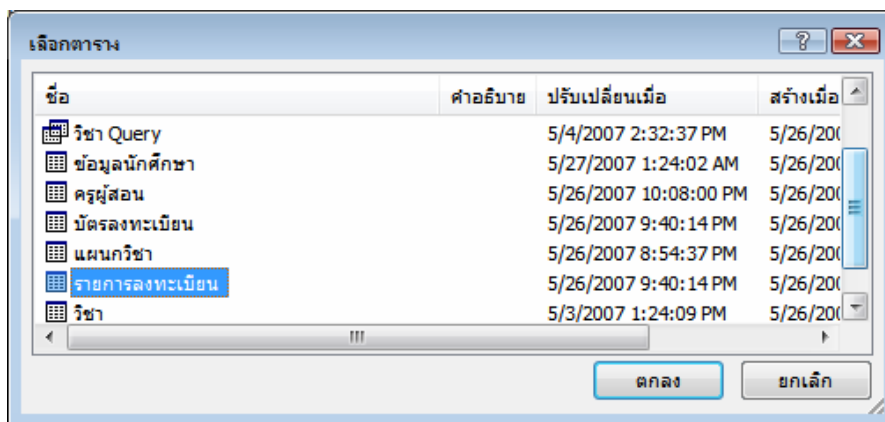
เลือกตาราง

?

| ชื่อ | คำอธิบาย | ปรับเปลี่ยนเมื่อ | สร้างเมื่อ |
|---|---|---|---|
| วิชา Query | | 5/4/2007 2:32:37 PM | 5/26/200 |
| ข้อมูลนักศึกษา | | 5/27/2007 1:24:02 AM | 5/26/200 |
| ครูผู้สอน | | 5/26/2007 10:08:00 PM | 5/26/200 |
| บัตรลงทะเบียน | | 5/26/2007 9:40:14 PM | 5/26/200 |
| แผนกวิชา | | 5/26/2007 8:54:37 PM | 5/26/200 |
| รายการลงทะเบียน | | 5/26/2007 9:40:14 PM | 5/26/200 |
| วิชา | | 5/3/2007 1:24:09 PM | 5/26/200 |

ตกลง

ยกเลิก